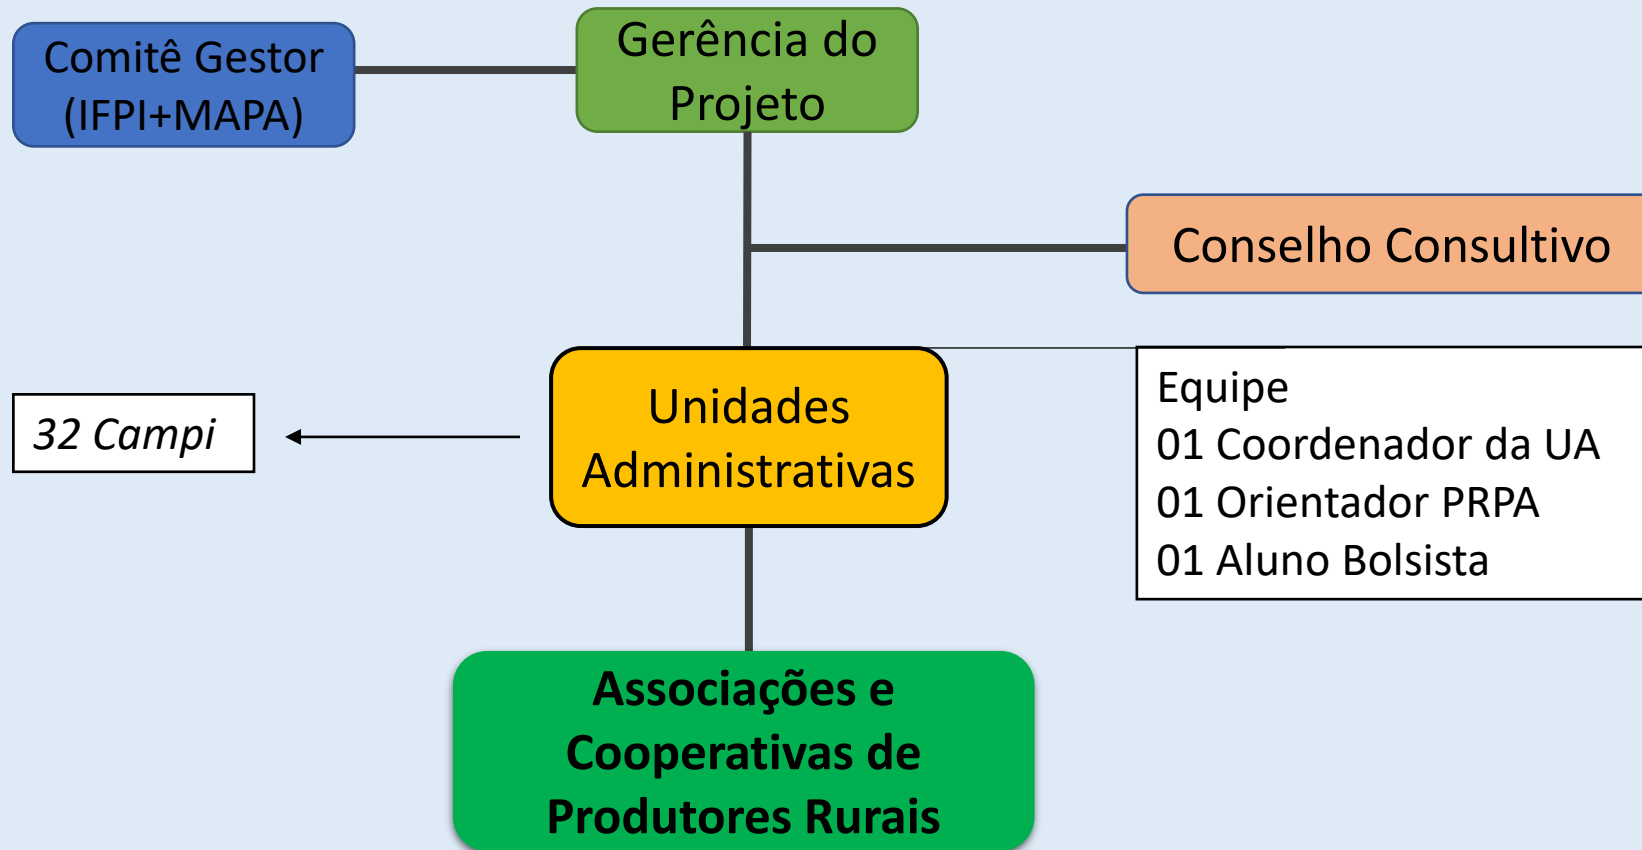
Comitê Gestor (IFPI+MAPA)

Gerência do Projeto

Conselho Consultivo

32 Campi

Unidades Administrativas

Equipe
01 Coordenador da UA
01 Orientador PRPA
01 Aluno Bolsista

Associações e Cooperativas de Produtores Rurais